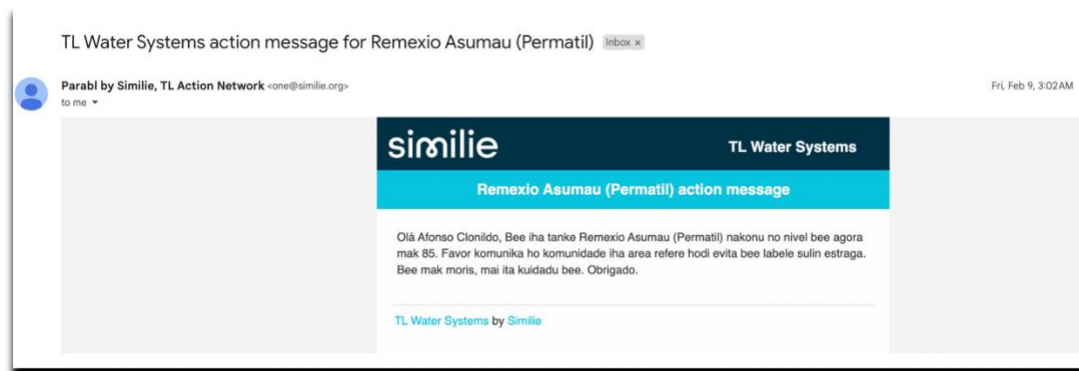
TL Water Systems action message for Remexio Asumau (Permatil) Inbox ×

Parabl by Similie, TL Action Network <one@similie.org>
to me

Fri, Feb 9, 3:02 AM

similie

TL Water Systems

Remexio Asumau (Permatil) action message

Olá Afonso Clonildo, Bee iha tanke Remexio Asumau (Permatil) nakonu no nivel bee agora mak 85. Favor komunika ho komunidade iha area refere hodi evita bee labele sulin estraga. Bee mak moris, mai ita kuidadu bee. Obrigado.

TL Water Systems by Similie